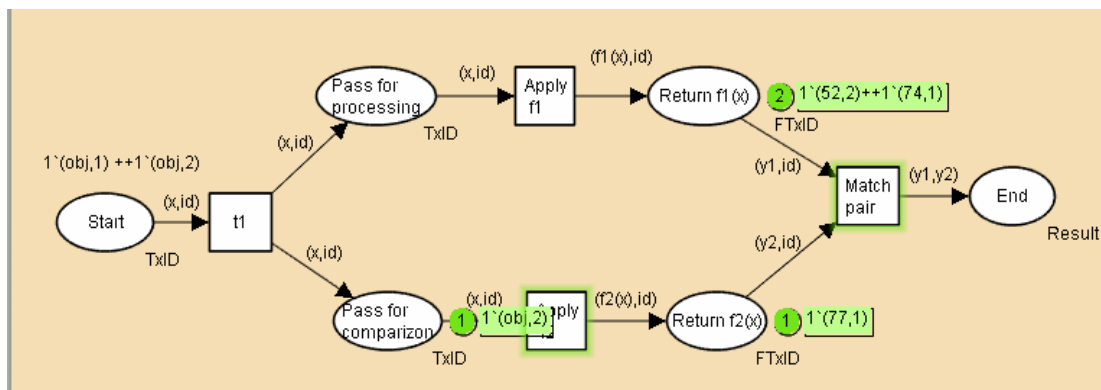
1`(obj,1) ++1`(obj,2)

Start

TxID

(x,id)

t1

(x,id)

(x,id)

Pass for processing

TxID

(x,id)

Apply f1

(f1(x),id)

Return f1(x)

2

1`(52,2)++1`(74,1)

FTxID

(y1,id)

Match pair

(y1,y2)

End

Result

(y2,id)

Pass for comparizon

1

1`(obj,2)

TxID

(x,id)

Apply

(f2(x),id)

Return f2(x)

1

1`(77,1)

FTxID